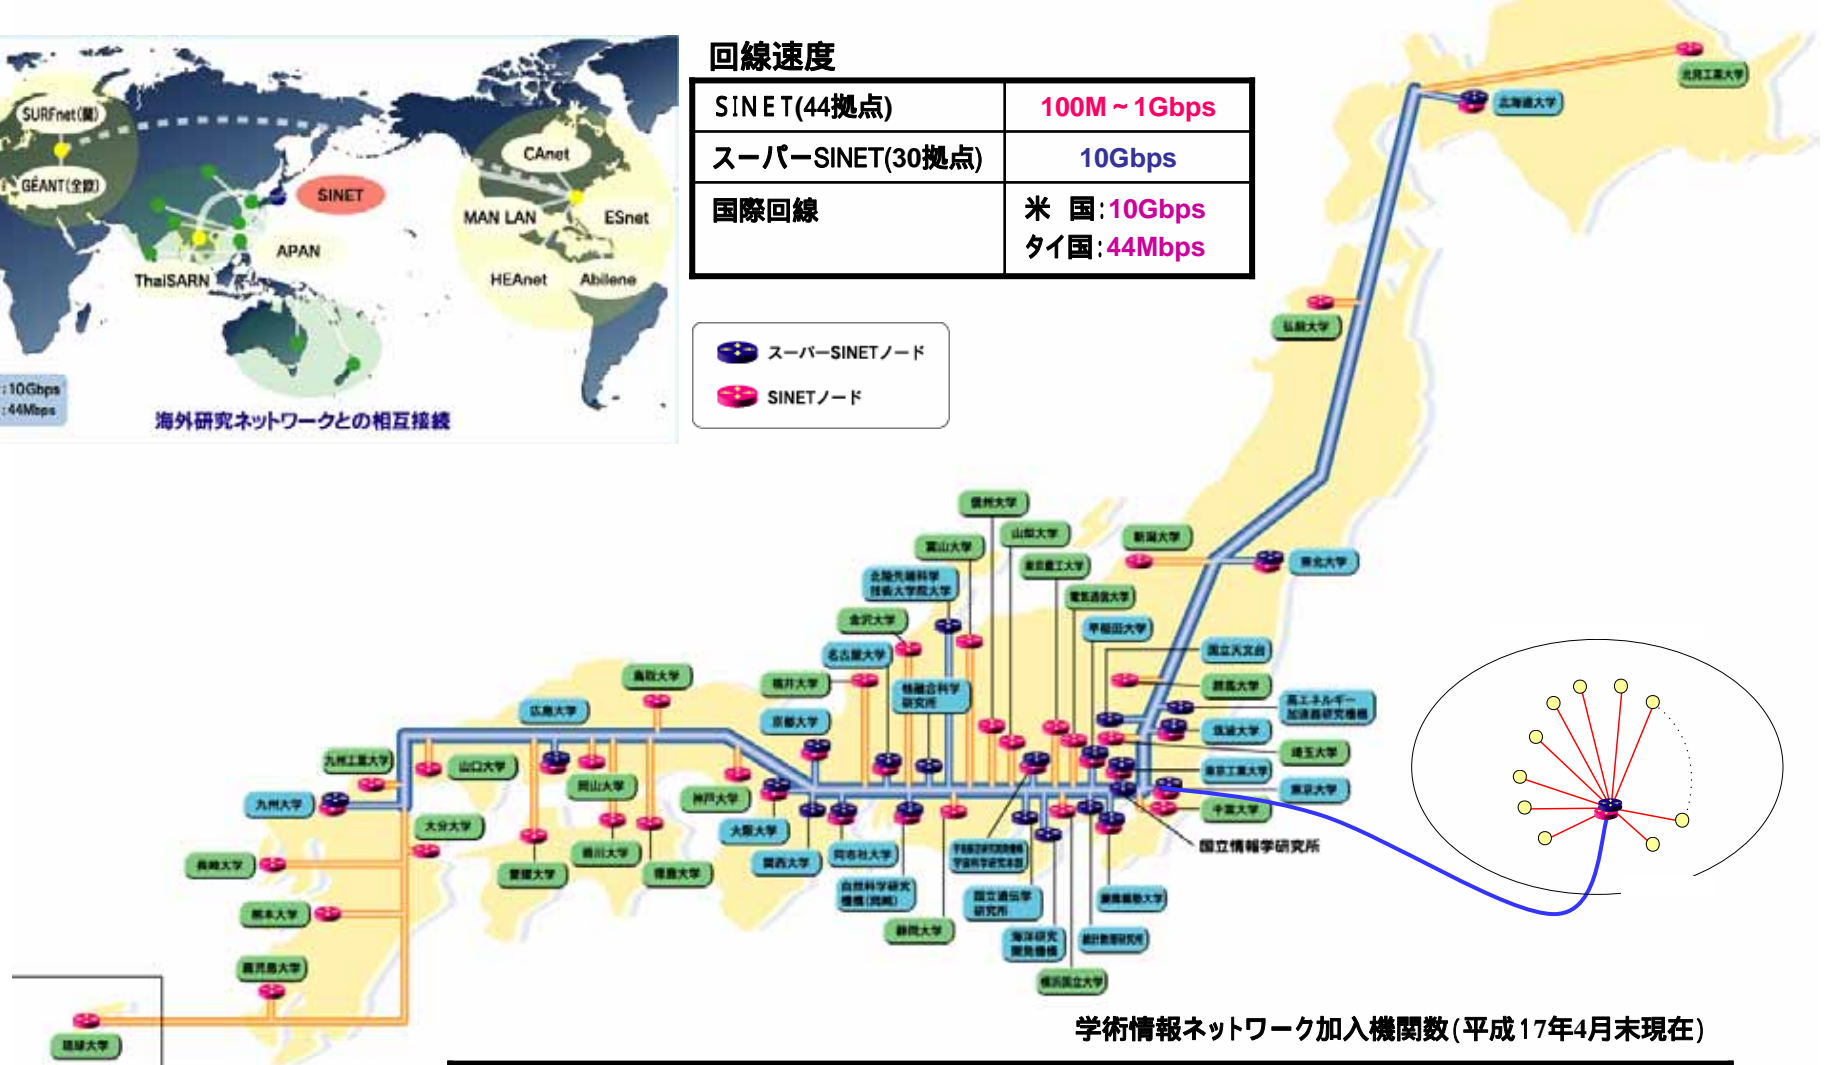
SURFnet(蘭)
GÉANT(全欧)
SINET
CAnet
MAN LAN
ESnet
APAN
ThaiSARN
HEAnet
Abilene
:10Gbps
:44Mbps
海外研究ネットワークとの相互接続

回線速度

| SINET(44拠点) | 100M～1Gbps |
|---|---|
| スーパーSINET(30拠点) | 10Gbps |
| 国際回線 | 米　国:10Gbps<br>タイ国:44Mbps |

スーパーSINETノード
SINETノード

北見工業大学
北海道大学
弘前大学
東北大学
新潟大学
信州大学
山梨大学
富山大学
長岡技術科学大学
北陸先端科学技術大学院大学
金沢大学
電気通信大学
早稲田大学
名古屋大学
福井大学
情報システム研究機構
国立天文台
群馬大学
高エネルギー加速器研究機構
筑波大学
埼玉大学
東京工業大学
東京大学
千葉大学
国立情報学研究所
鳥取大学
広島大学
京都大学
九州工業大学
山口大学
九州大学
岡山大学
神戸大学
大阪大学
関西大学
同志社大学
大分大学
香川大学
愛媛大学
徳島大学
長崎大学
熊本大学
鹿児島大学
琉球大学
自然科学研究機構
静岡大学
国立遺伝学研究所
海洋研究開発機構
慶應義塾大学
統計数理研究所
横浜国立大学

学術情報ネットワーク加入機関数(平成17年4月末現在)